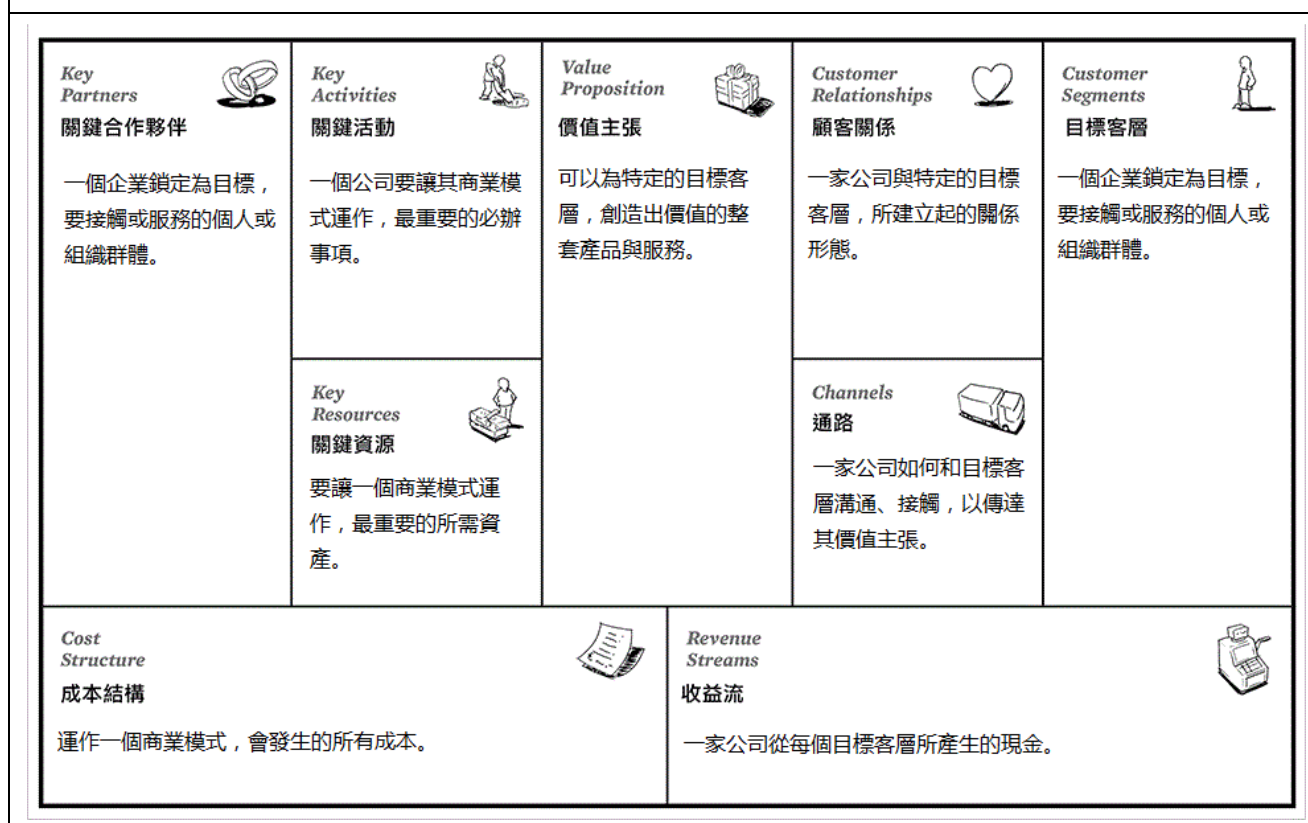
Key Partners
關鍵合作夥伴

一個企業鎖定為目標，要接觸或服務的個人或組織群體。

Key Activities
關鍵活動

一個公司要讓其商業模式運作，最重要的必辦事項。

Key Resources
關鍵資源

要讓一個商業模式運作，最重要的所需資產。

Value Proposition
價值主張

可以為特定的目標客層，創造出價值的整套產品與服務。

Customer Relationships
顧客關係

一家公司與特定的目標客層，所建立起的關係形態。

Channels
通路

一家公司如何和目標客層溝通、接觸，以傳達其價值主張。

Customer Segments
目標客層

一個企業鎖定為目標，要接觸或服務的個人或組織群體。

Cost Structure
成本結構

運作一個商業模式，會發生的所有成本。

Revenue Streams
收益流

一家公司從每個目標客層所產生的現金。